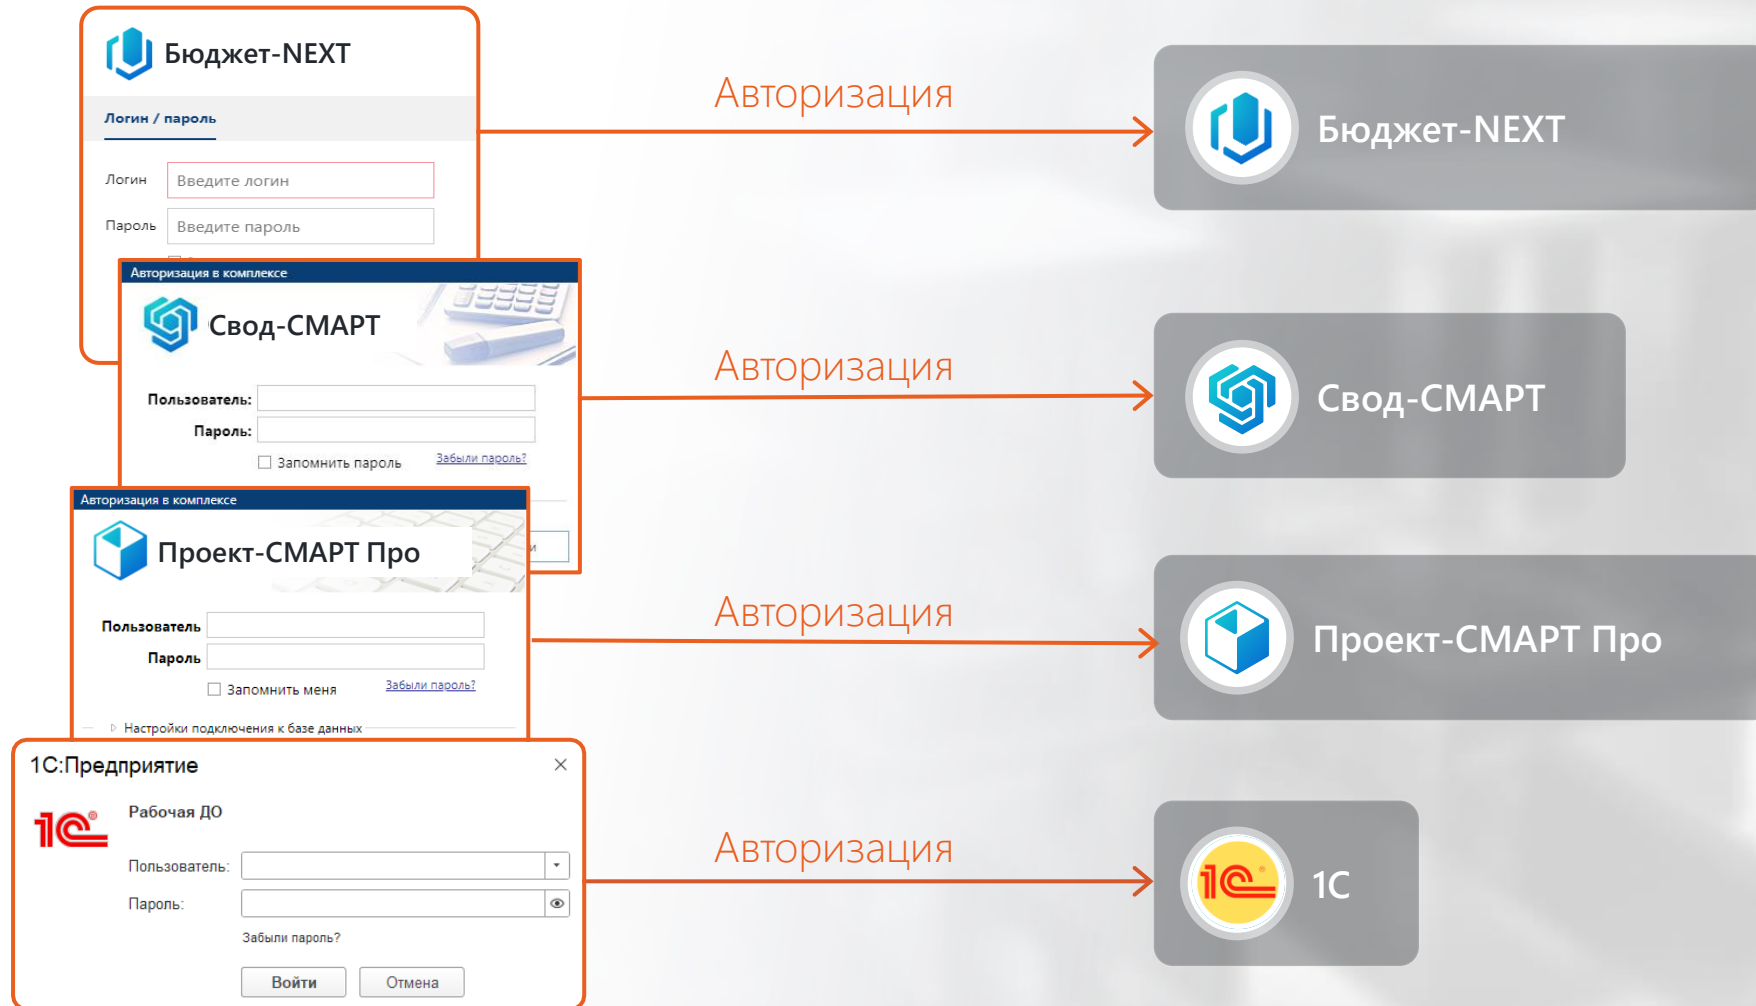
Бюджет-NEXT

Логин / пароль

Логин Введите логин

Пароль Введите пароль

Авторизация в комплексе

Свод-СМАРТ

Пользователь:

Пароль:

Запомнить пароль Забыли пароль?

Авторизация в комплексе

Проект-СМАРТ Про

Пользователь

Пароль

Запомнить меня Забыли пароль?

Настройки подключения к базе данных

1С:Предприятие ×

Рабочая ДО

Пользователь:

Пароль:

Забыли пароль?

Войти Отмена

Авторизация

Бюджет-NEXT

Авторизация

Свод-СМАРТ

Авторизация

Проект-СМАРТ Про

Авторизация

1С